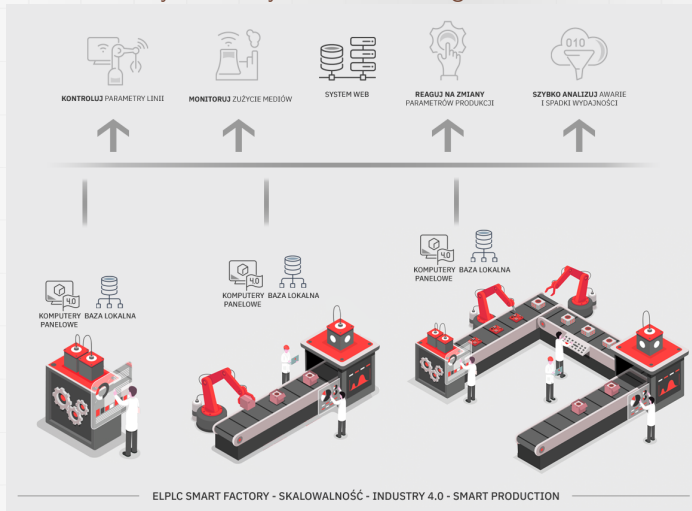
KONTROLUJ PARAMETRY LINII

MONITORUJ ZUŻYCIE MEDIÓW

SYSTEM WEB

REAGUJ NA ZMIANY PARAMETRÓW PRODUKCJI

010

SZYBKO ANALIZUJ AWARIE I SPADKI WYDAJNOŚCI

4.0

KOMPUTERY PANELOWE

BAZA LOKALNA

4.0

KOMPUTERY PANELOWE

BAZA LOKALNA

4.0

KOMPUTERY PANELOWE

BAZA LOKALNA

ELPLC SMART FACTORY - SKALOWALNOŚĆ - INDUSTRY 4.0 - SMART PRODUCTION